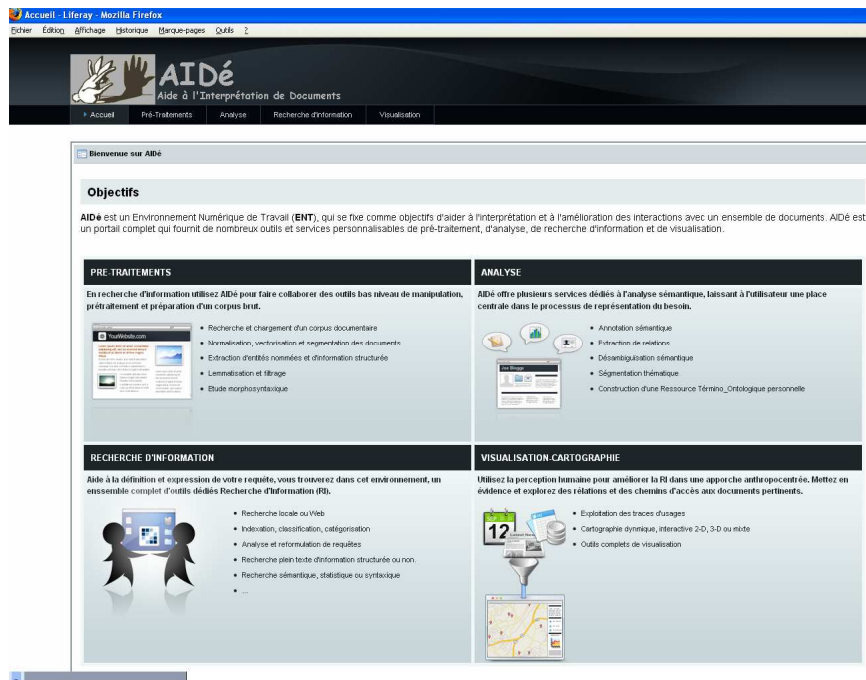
Accueil - Liferay - Mozilla Firefox
Fichier Édition Affichage Historique Marque-pages Outils ?

AIDé
Aide à l'Interprétation de Documents

Accueil Pré-Traitements Analyse Recherche d'information Visualisation

Bienvenue sur AIDé

Objectifs

AIDé est un Environnement Numérique de Travail (ENT), qui se fixe comme objectifs d'aider à l'interprétation et à l'amélioration des interactions avec un ensemble de documents. AIDé est un portail complet qui fournit de nombreux outils et services personnalisables de pré-traitement, d'analyse, de recherche d'information et de visualisation.

PRE-TRAITEMENTS

En recherche d'information utilisez AIDé pour faire collaborer des outils bas niveau de manipulation, prétraitement et préparation d'un corpus brut.

YourWebsite.com

• Recherche et chargement d'un corpus documentaire
• Normalisation, vectorisation et segmentation des documents
• Extraction d'entités nommées et d'information structurée
• Lemmatisation et filtrage
• Etude morphosyntaxique

ANALYSE

AIDé offre plusieurs services dédiés à l'analyse sémantique, laissant à l'utilisateur une place centrale dans le processus de représentation du besoin.

• Annotation sémantique
• Extraction de rélations
• Désambiguïsation sémantique
• Ségmentation thématique
• Construction d'une Ressource Término_Ontologique personnelle

RECHERCHE D'INFORMATION

Aide à la définition et expression de votre requête, vous trouverez dans cet environnement, un ensemble complet d'outils dédiés Recherche d'Information (RI).

• Recherche locale ou Web
• Indexation, classification, catégorisation
• Analyse et reformulation de requêtes
• Recherche plein texte d'information structurée ou non.
• Recherche sémantique, statistique ou syntaxique
• ...

VISUALISATION-CARTOGRAPHIE

Utilisez la perception humaine pour améliorer la RI dans une approche anthropocentrée. Mettez en évidence et explorez des rélations et des chemins d'accès aux documents pertinents.

12

• Exploitation des traces d'usages
• Cartographie dynamique, interactive 2-D, 3-D ou mixte
• Outils complets de visualisation